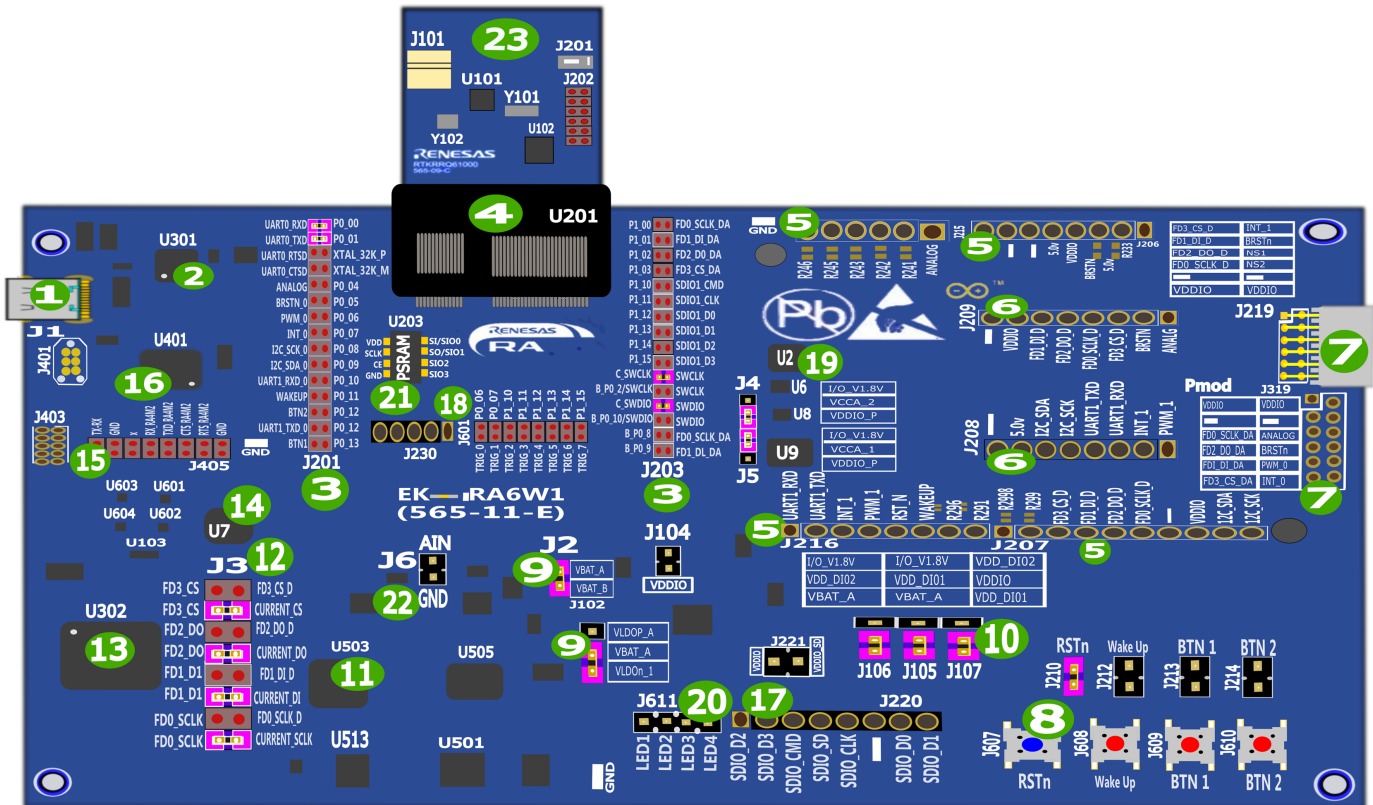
J101
23
J201
J202
U101
Y101
Y102
U102
RENESAS
RTKRRQ61000
565-09-C

4
U201

1
J1
J401
U301
2
U401
16
J403
15
J405
GND
TX-RX
GND
X
RX RA4M2
TXD_RA4M2
CTS_RA4M2
RTS_RA4M2
GND
U603
U601
U604
U602
U103
U7
14
J3
12
U302
13

UART0_RXD
UART0_TXD
UART0_RTSD
UART0_CTSD
ANALOG
BRSTN_0
PWM_0
INT_0
I2C_SCK_0
I2C_SDA_0
UART1_RXD_0
WAKEUP
BTN2
UART1_TXD_0
BTN1
P0_00
P0_01
XTAL_32K_P
XTAL_32K_M
P0_04
P0_05
P0_06
P0_07
P0_08
P0_09
P0_10
P0_11
P0_12
P0_12
P0_13
J201
3

U203
PSRAM
VDD
SCLK
CE
GND
SI/SIO0
SO/SIO1
SIO2
SIO3
21
J230
18
J601
P0_06
P0_07
P1_10
P1_11
P1_12
P1_13
P1_14
P1_15
TRIG_0
TRIG_1
TRIG_2
TRIG_3
TRIG_4
TRIG_5
TRIG_6
TRIG_7

RENESAS
RA

P1_00
P1_01
P1_02
P1_03
P1_10
P1_11
P1_12
P1_13
P1_14
P1_15
C_SWCLK
B_P0_2/SWCLK
C_SWDIO
B_P0_10/SWDIO
B_P0_8
B_P0_9
FD0_SCLK_DA
FD1_DI_DA
FD2_DO_DA
FD3_CS_DA
SDIO1_CMD
SDIO1_CLK
SDIO1_D0
SDIO1_D1
SDIO1_D2
SDIO1_D3
SWCLK
SWCLK
SWDIO
SWDIO
FD0_SCLK_DA
FD1_DI_DA
J203
3

EK-RA6W1
(565-11-E)

J6
AIN
GND
22
J2
9
VBAT_A
VBAT_B
J102
J104
VDDIO

FD3_CS
FD3_CS
FD2_DO
FD2_DO
FD1_DI
FD1_DI
FD0_SCLK
FD0_SCLK
FD3_CS_D
CURRENT_CS
FD2_DO_D
CURRENT_DO
FD1_DI_D
CURRENT_DI
FD0_SCLK_D
CURRENT_SCLK
U503
11
U505
U513
U501
GND

9
VLDOP_A
VBAT_A
VLDOn_1

J611
20
LED1
LED2
LED3
LED4
17
J221
VDDIO
VDDIO_SD
J220
SDIO_D2
SDIO_D3
SDIO_CMD
SDIO_SD
SDIO_CLK
SDIO_D0
SDIO_D1

GND
5
R246
R245
R243
R242
R241
ANALOG
5
J215
5.0v
VDDIO
BRSTN
5.0v
R233
J206

FD3_CS_D
INT_1
FD1_DI_D
BRSTn
FD2_DO_D
NS1
FD0_SCLK_D
NS2
VDDIO
VDDIO

6
J209
VDDIO
FD1_DI_D
FD2_DO_D
FD0_SCLK_D
FD3_CS_D
BRSTN
ANALG
J219
7
U2
19
U6
U8
U9
I/O_V1.8V
VCCA_2
VDDIO_P
I/O_V1.8V
VCCA_1
VDDIO_P
J4
J5
Pmod
J319
VDDIO
VDDIO
FD0_SCLK_DA
ANALOG
FD2_DO_DA
BRSTn
FD1_DI_DA
PWM_0
FD3_CS_DA
INT_0
7
J208
5.0v
I2C_SDA
I2C_SCK
UART1_TXD
UART1_RXD
INT_1
PWM_1
6

5
UART1_RXD
UART1_TXD
INT_1
PWM_1
RST_N
WAKEUP
R236
R291
R2398
R239
FD3_CS_D
FD1_DI_D
FD2_DO_D
FD0_SCLK_D
VDDIO
I2C_SDA
I2C_SCK
J216
J207
5

I/O_V1.8V
I/O_V1.8V
VDD_DI02
VDD_DI02
VDD_DI01
VDDIO
VBAT_A
VBAT_A
VDD_DI01

J106
J105
J107
10
RSTn
Wake Up
BTN 1
BTN 2
J210
J212
J213
J214
8
J607
J608
J609
J610
RSTn
Wake Up
BTN 1
BTN 2